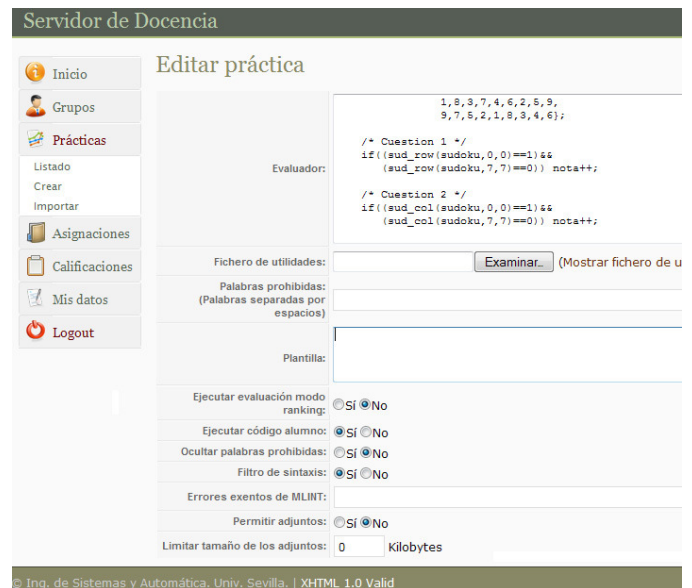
Servidor de Docencia

Inicio
Grupos
Prácticas
Listado
Crear
Importar
Asignaciones
Calificaciones
Mis datos
Logout

Editar práctica

| | |
|---|---|
| Evaluador: | 1,8,3,7,4,6,2,5,9, 9,7,5,2,1,8,3,4,6}; /* Cuestion 1 */ if((sud_row(sudoku,0,0)==1)&& (sud_row(sudoku,7,7)==0)) nota++; /* Cuestion 2 */ if((sud_col(sudoku,0,0)==1)&& (sud_col(sudoku,7,7)==0)) nota++; |
| Fichero de utilidades: | Examinar... (Mostrar fichero de u |
| Palabras prohibidas: (Palabras separadas por espacios) | |
| Plantilla: | |
| Ejecutar evaluación modo ranking: | Sí No |
| Ejecutar código alumno: | Sí No |
| Ocultar palabras prohibidas: | Sí No |
| Filtro de sintaxis: | Sí No |
| Errores exentos de MLINT: | |
| Permitir adjuntos: | Sí No |
| Limitar tamaño de los adjuntos: | 0 Kilobytes |

© Ing. de Sistemas y Automática. Univ. Sevilla. | XHTML 1.0 Valid